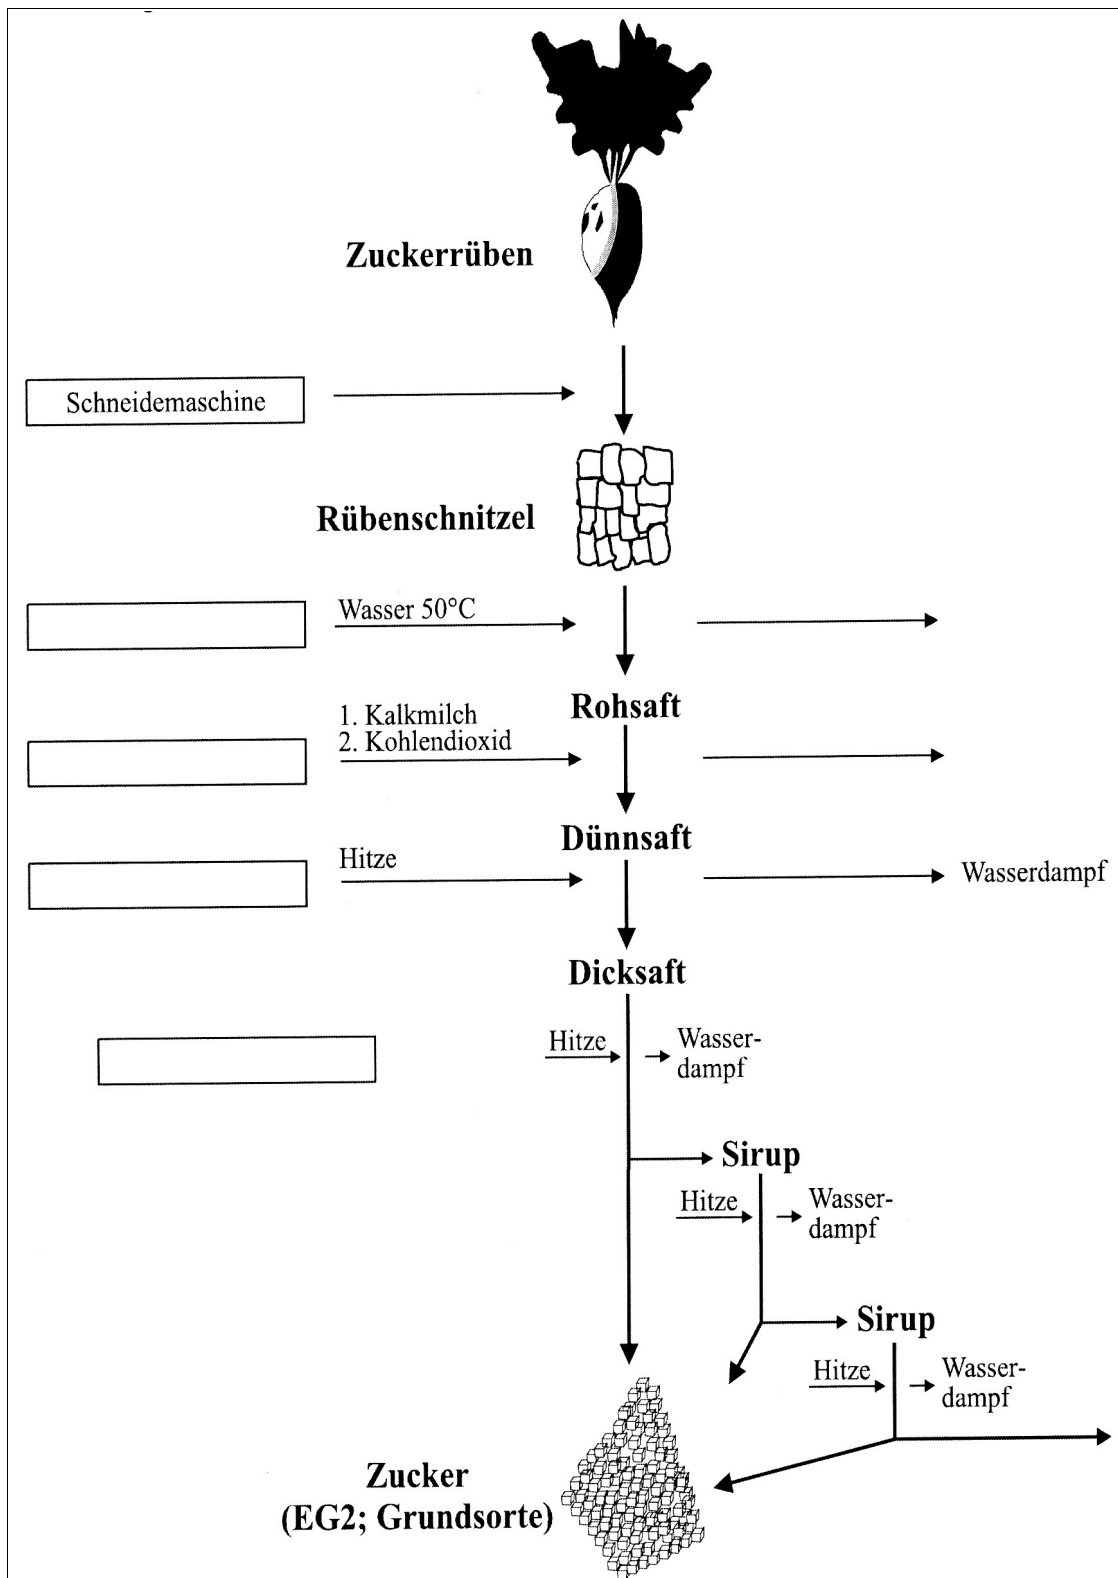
Zuckerrüben

Schneidemaschine

Rübenschnitzel

Wasser 50°C

Rohsaft

1. Kalkmilch
2. Kohlendioxid

Dünnsaft

Hitze

Wasserdampf

Dicksaft

Hitze

Wasserdampf

Sirup

Hitze

Wasserdampf

Sirup

Hitze

Wasserdampf

Zucker
(EG2; Grundsorte)